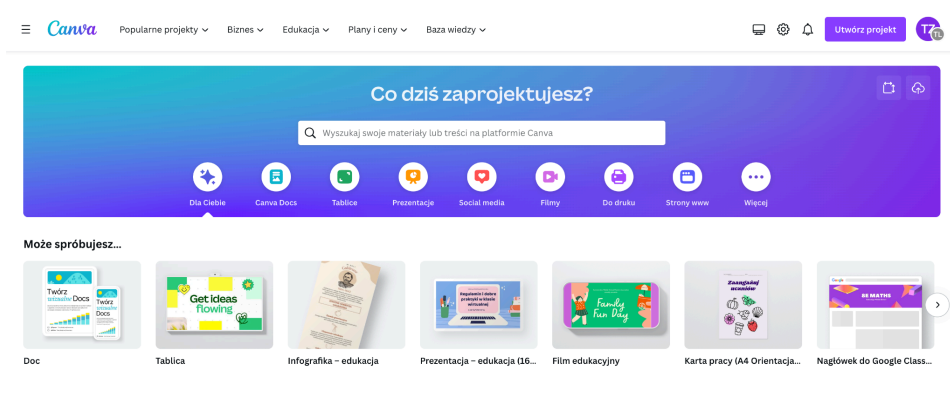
Canva Popularne projekty Biznes Edukacja Plany i ceny Baza wiedzy Utwórz projekt TZ TL

Co dziś zaprojektujesz?

Wyszukaj swoje materiały lub treści na platformie Canva

Dla Ciebie Canva Docs Tablice Prezentacje Social media Filmy Do druku Strony www Więcej

Może spróbujesz...

Twórz Docs Twórz Docs
Get ideas flowing
Regulamin i dobre praktyki w klasie wirtualnej
Family Fun Day
Zaangażuj uczniów
Doc
Tablica
Infografika – edukacja
Prezentacja – edukacja (16...
Film edukacyjny
Karta pracy (A4 Orientacja...
Nagłówek do Google Class...